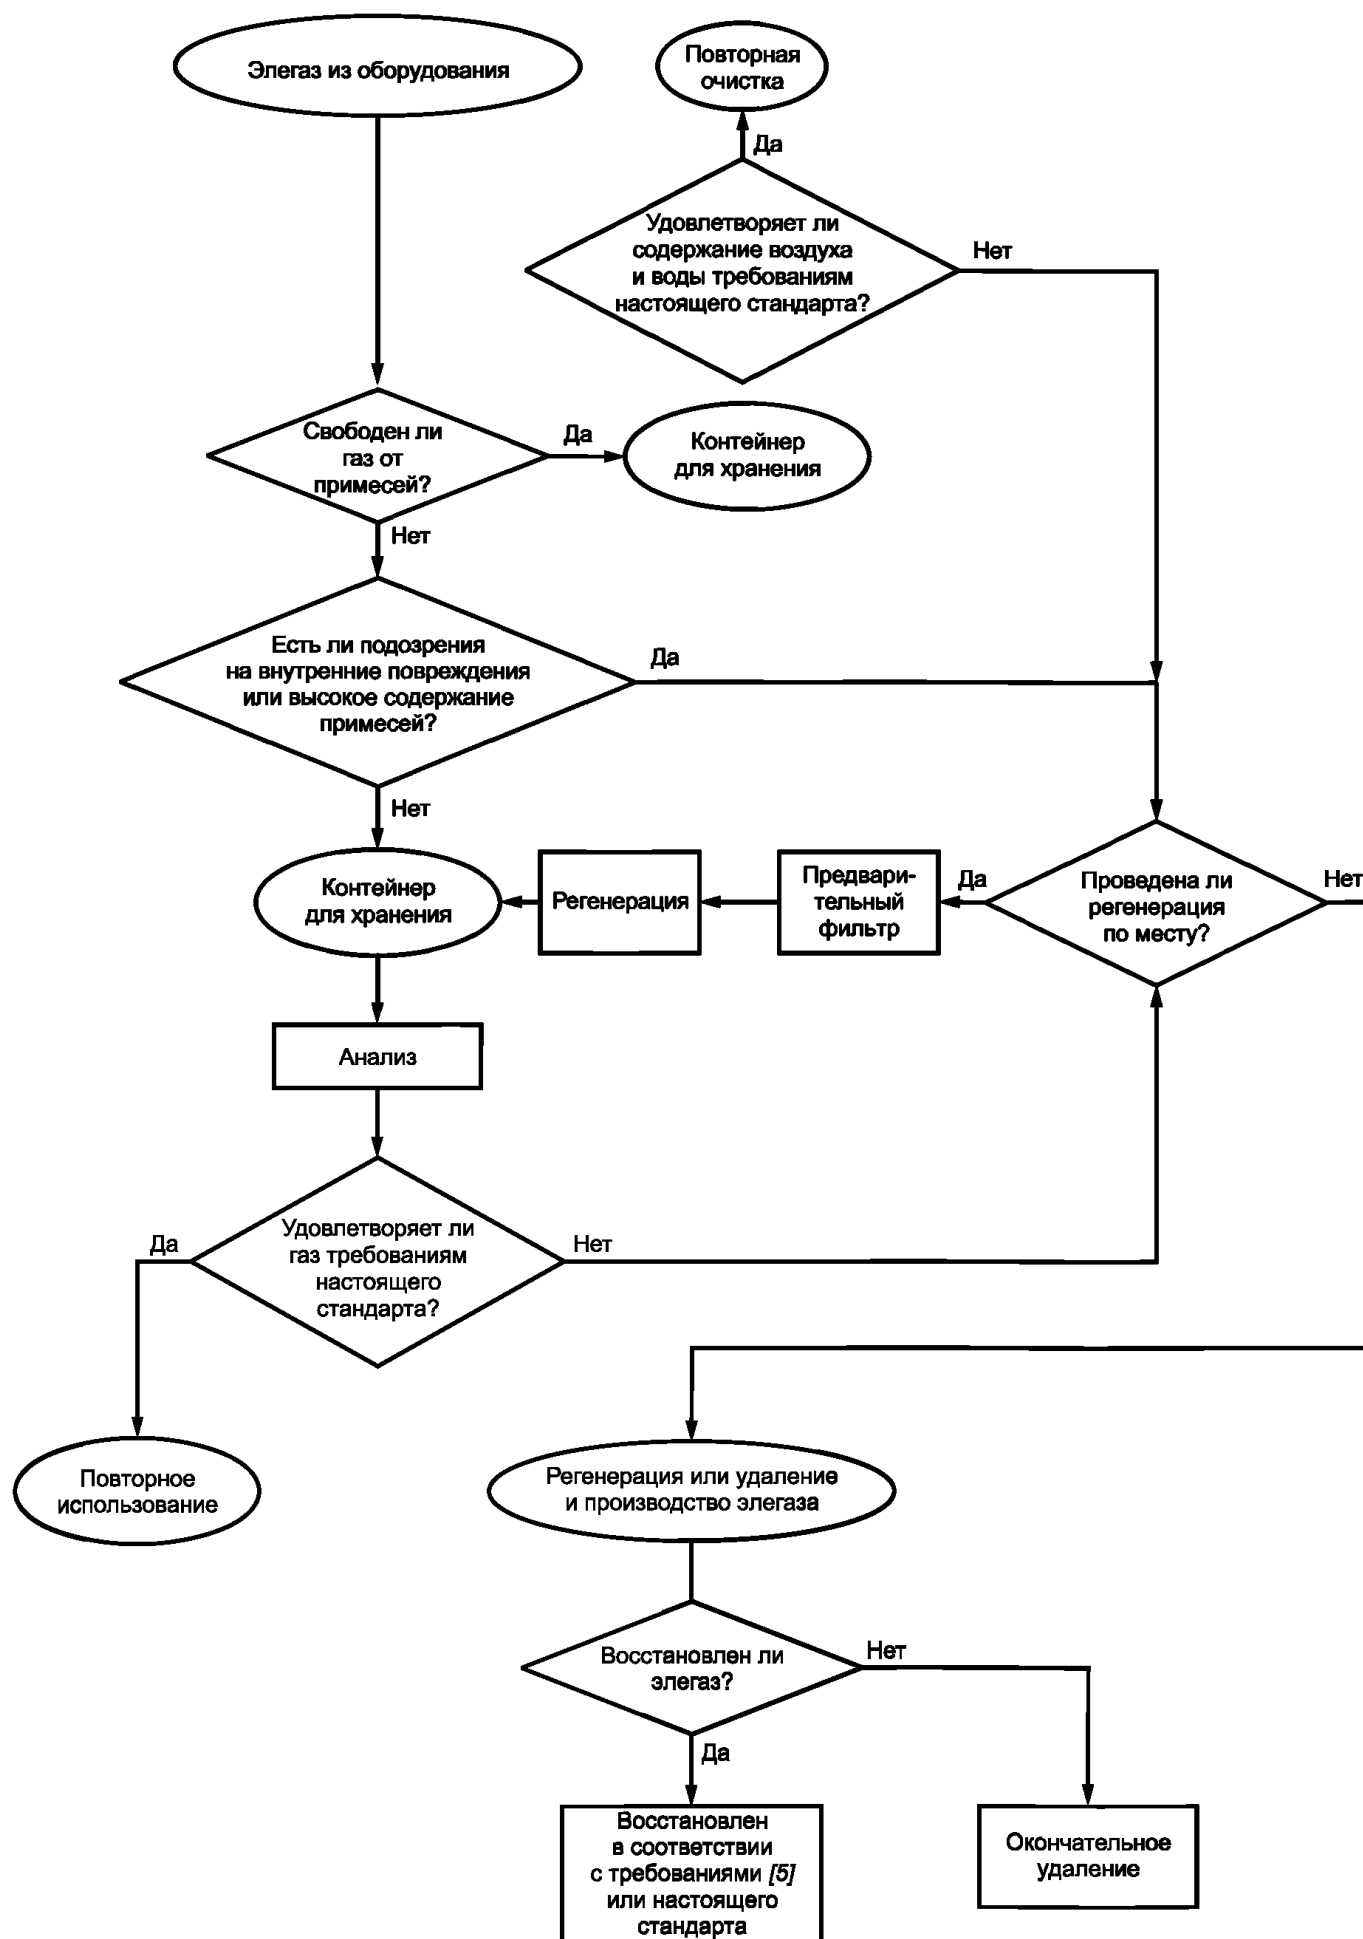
Элегаз из оборудования

Повторная очистка

Да

Удовлетворяет ли содержание воздуха и воды требованиям настоящего стандарта?

Нет

Свободен ли газ от примесей?

Да

Контейнер для хранения

Нет

Есть ли подозрения на внутренние повреждения или высокое содержание примесей?

Да

Нет

Контейнер для хранения

Регенерация

Предварительный фильтр

Да

Проведена ли регенерация по месту?

Нет

Анализ

Да

Удовлетворяет ли газ требованиям настоящего стандарта?

Нет

Повторное использование

Регенерация или удаление и производство элегаза

Восстановлен ли элегаз?

Нет

Да

Восстановлен в соответствии с требованиями *[5]* или настоящего стандарта

Окончательное удаление